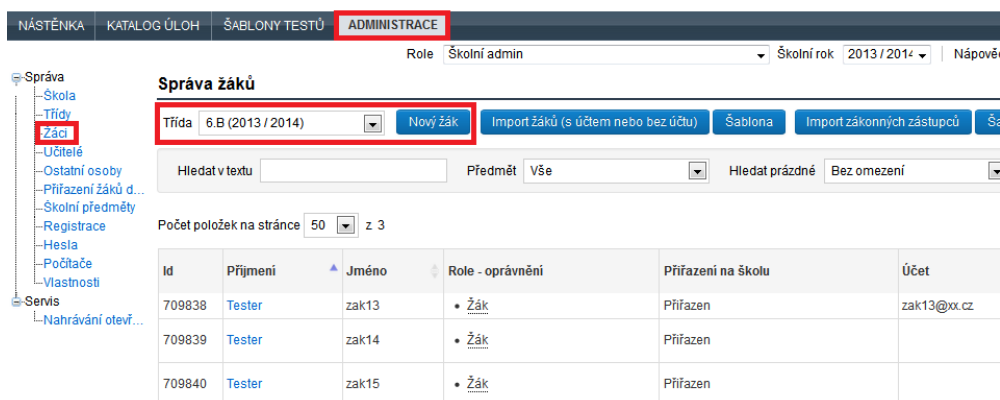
NÁSTĚNKA | KATALOG ÚLOH | ŠABLONY TESTŮ | ADMINISTRACE

Role Školní admin | Školní rok 2013 / 2014 | Nápově

Správa
Škola
Třídy
Žáci
Učitelé
Ostatní osoby
Přiřazení žáků d...
Školní předměty
Registrace
Hesla
Počítače
Vlastnosti
Servis
Nahrávání otevř...

Správa žáků

Třída 6.B (2013 / 2014) Nový žák Import žáků (s účtem nebo bez účtu) Šablona Import zákonných zástupců Ša

Hledat v textu Předmět Vše Hledat prázdné Bez omezení

Počet položek na stránce 50 z 3

| Id | Příjmení | Jméno | Role - oprávnění | Přiřazení na školu | Účet |
|---|---|---|---|---|---|
| 709838 | Tester | zak13 | • Žák | Přiřazen | zak13@xx.cz |
| 709839 | Tester | zak14 | • Žák | Přiřazen | |
| 709840 | Tester | zak15 | • Žák | Přiřazen | |